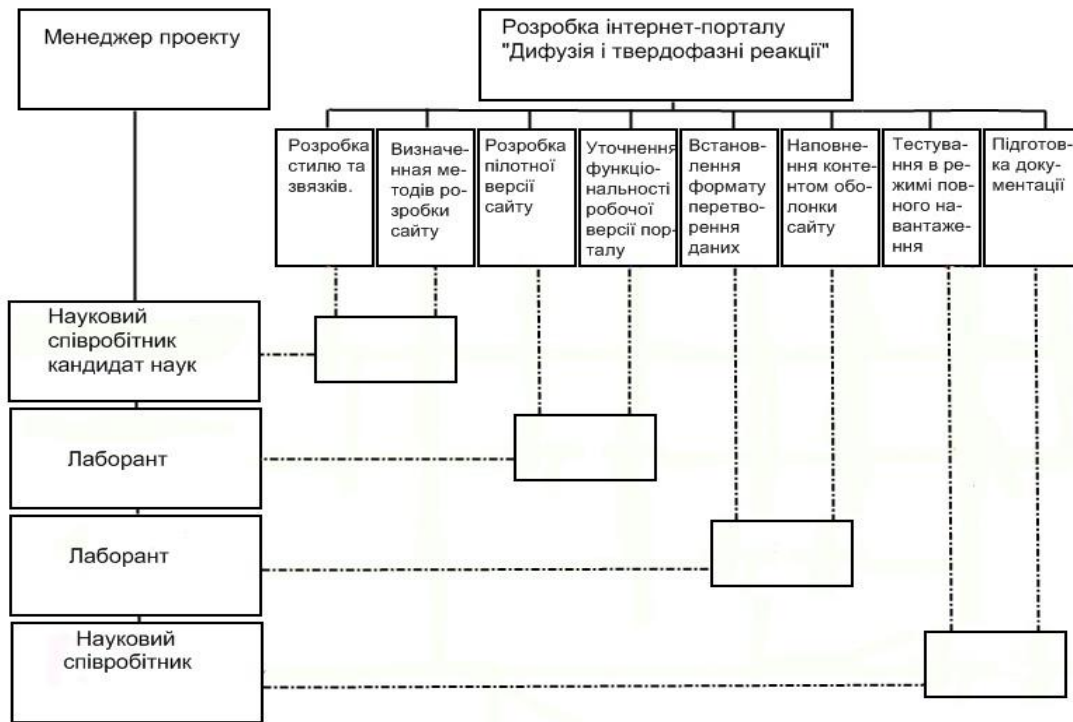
Менеджер проекту

Розробка інтернет-порталу "Дифузія і твердофазні реакції"

Розробка стилю та звязків.

Визначенная методів розробки сайту

Розробка пілотної версії сайту

Уточнення функціональності робочої версії порталу

Встановлення формату перетворення даних

Наповнення контентом оболонки сайту

Тестування в режимі повного навантаження

Підготовка документації

Науковий співробітник кандидат наук

Лаборант

Лаборант

Науковий співробітник